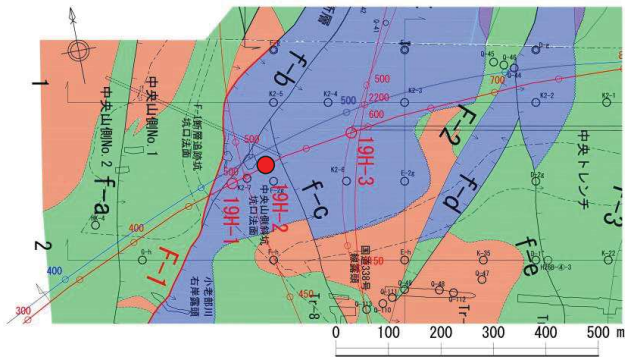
1
2
中央山側No.1
中央山側No.2
f-a
F-1断層追跡坑坑口法面
f-b
f-c
f-d
f-e
F-1
F-2
F-3
19H-1
19H-2
19H-3
中央山側斜坑坑口法面
中央トレンチ
国道338号線露頭
小老部川右岸露頭
K2-5
K2-4
K2-3
K2-2
K2-6
E-2x
D-74
D-46
D-6
0-45
0-47
D-48
H2-7
H2-8
300
400
450
500
550
600
700
2200
0
100
200
300
400
500 m